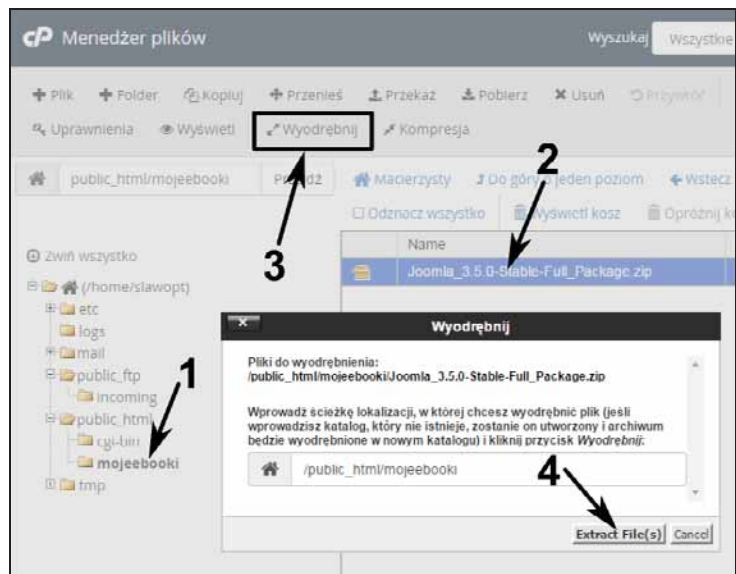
cP Menedżer plików

Wyszukaj Wszystkie

+ Plik + Folder Kopiuj Przenieś Przekaż Pobierz Usuń Przywróć

Uprawnienia Wyświetl Wyodrębnij Kompresja

public_html/mojeebooki Przejdź

Macierzysty Do góry o jeden poziom Wstecz

Odznacz wszystko Wyświetl kosz Opróżnij k

Name

Joomla_3.5.0-Stable-Full_Package.zip

Zwiń wszystko

(/home/slawopt)

etc

logs

mail

public_ftp

incoming

public_html

cgi-bin

mojeebooki

tmp

1

2

3

4

Wyodrębnij

Pliki do wyodrębnienia:
/public_html/mojeebooki/Joomla_3.5.0-Stable-Full_Package.zip

Wprowadź ścieżkę lokalizacji, w której chcesz wyodrębnić plik (jeśli wprowadzisz katalog, który nie istnieje, zostanie on utworzony i archiwum będzie wyodrębnione w nowym katalogu) i kliknij przycisk *Wyodrębnij*:

/public_html/mojeebooki

Extract File(s) Cancel